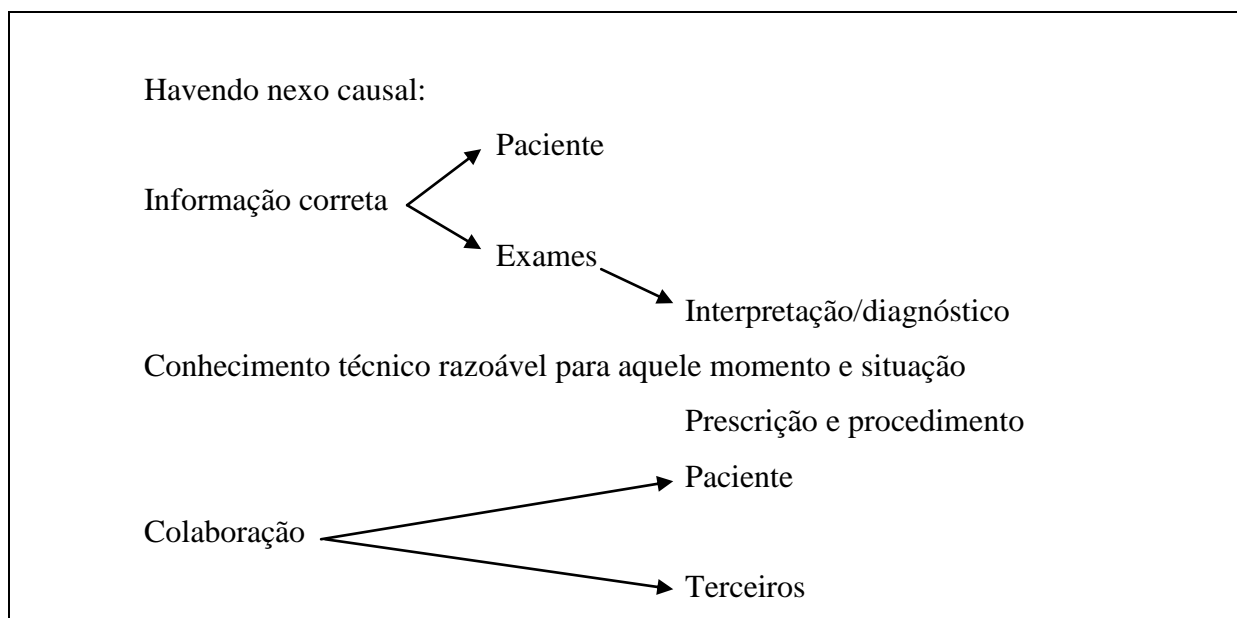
Havendo nexo causal:

Paciente

Informação correta

Exames

Interpretação/diagnóstico

Conhecimento técnico razoável para aquele momento e situação

Prescrição e procedimento

Paciente

Colaboração

Terceiros